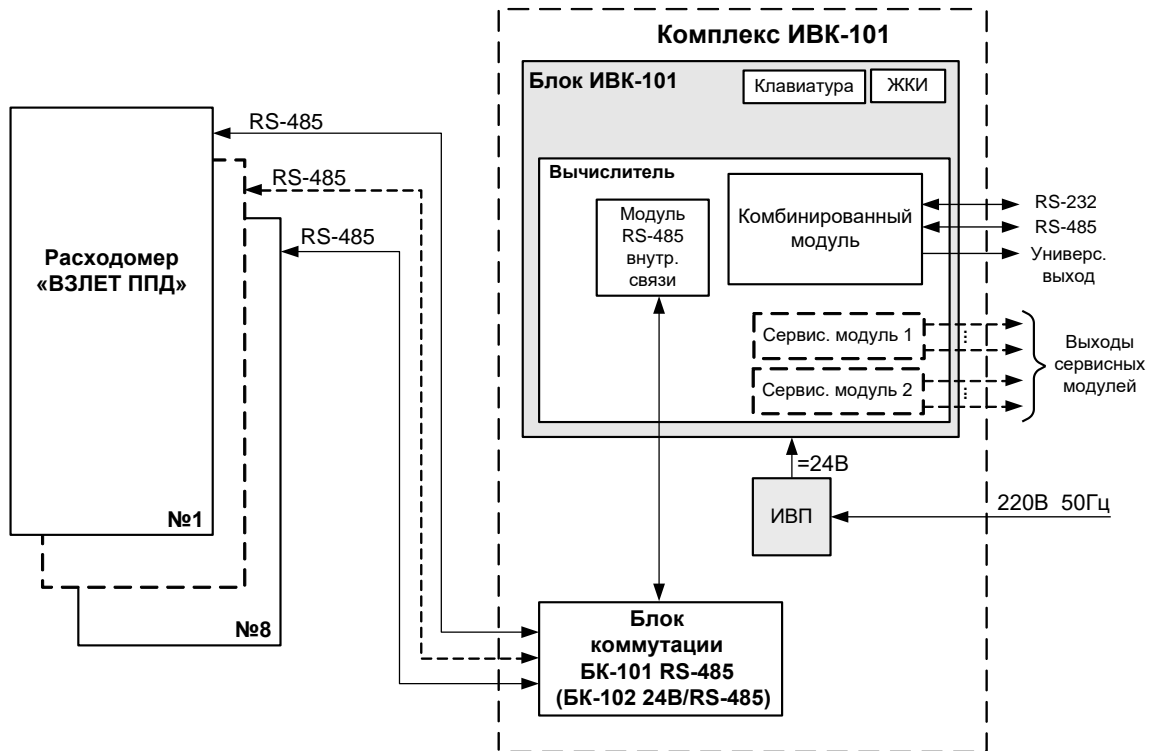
Комплекс ИВК-101

Блок ИВК-101

Клавиатура

ЖКИ

Вычислитель

Модуль RS-485 внутр. связи

Комбинированный модуль

RS-232

RS-485

Универс. выход

Сервис. модуль 1

Сервис. модуль 2

Выходы сервисных модулей

=24В

ИВП

220В 50Гц

RS-485

RS-485

RS-485

Расходомер «ВЗЛЕТ ППД»

№1

№8

Блок коммутации БК-101 RS-485 (БК-102 24В/RS-485)